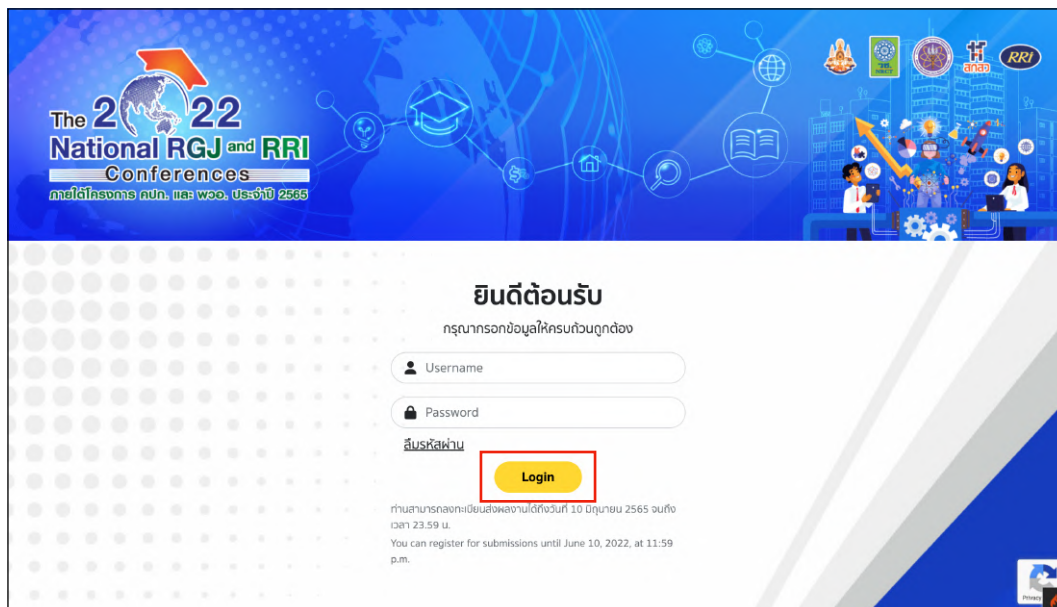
The 2022 National RGJ and RRI Conferences
ภายใต้โครงการ คปก. และ พวอ. ประจำปี 2565

RRI

ยินดีต้อนรับ
กรุณากรอกข้อมูลให้ครบถ้วนถูกต้อง

Username

Password

ลืมรหัสผ่าน

Login

ท่านสามารถลงทะเบียนส่งผลงานได้ถึงวันที่ 10 มิถุนายน 2565 จนถึงเวลา 23.59 น.

You can register for submissions until June 10, 2022, at 11:59 p.m.

Privacy